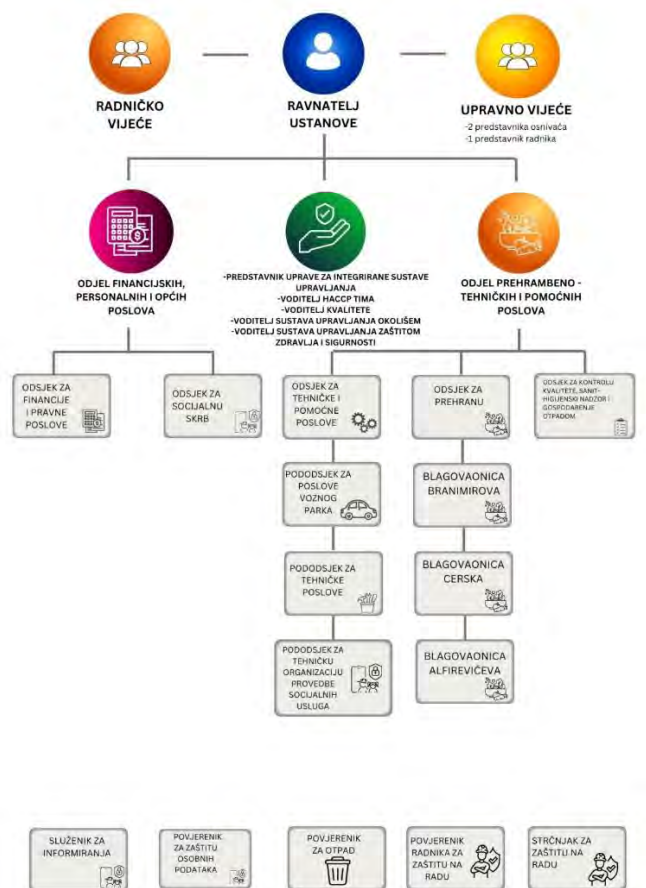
RADNIČKO VIJEĆE

RAVNATELJ USTANOVE

UPRAVNO VIJEĆE
-2 predstavnika osnivača
-1 predstavnik radnika

ODJEL FINANCIJSKIH, PERSONALNIH I OPĆIH POSLOVA

-PREDSTAVNIK UPRAVE ZA INTEGRIRANE SUSTAVE UPRAVLJANJA
-VODITELJ HACCP TIMA
-VODITELJ KVALITETE
-VODITELJ SUSTAVA UPRAVLJANJA OKOLIŠEM
-VODITELJ SUSTAVA UPRAVLJANJA ZAŠTITOM ZDRAVLJA I SIGURNOSTI

ODJEL PREHRAMBENO - TEHNIČKIH I POMOĆNIH POSLOVA

ODSJEK ZA FINANCIJE I PRAVNE POSLOVE

ODSJEK ZA SOCIJALNU SKRB

ODSJEK ZA TEHNIČKE I POMOĆNE POSLOVE

ODSJEK ZA PREHRANU

ODSJEK ZA KONTROLU KVALITETE, SANIT-HIGIJENSKI NADZOR I GOSPODARENJE OTPADOM

PODODSJEK ZA POSLOVE VOZNOG PARKA

PODODSJEK ZA TEHNIČKE POSLOVE

PODODSJEK ZA TEHNIČKU ORGANIZACIJU PROVEDBE SOCIJALNIH USLUGA

BLAGOVAONICA BRANIMIROVA

BLAGOVAONICA CERSKA

BLAGOVAONICA ALFIREVIĆEVA

SLUŽENIK ZA INFORMIRANJA

POVJERENIK ZA ZAŠTITU OSOBNIH PODATAKA

POVJERENIK ZA OTPAD

POVJERENIK RADNIKA ZA ZAŠTITU NA RADU

STRČNJAK ZA ZAŠTITU NA RADU